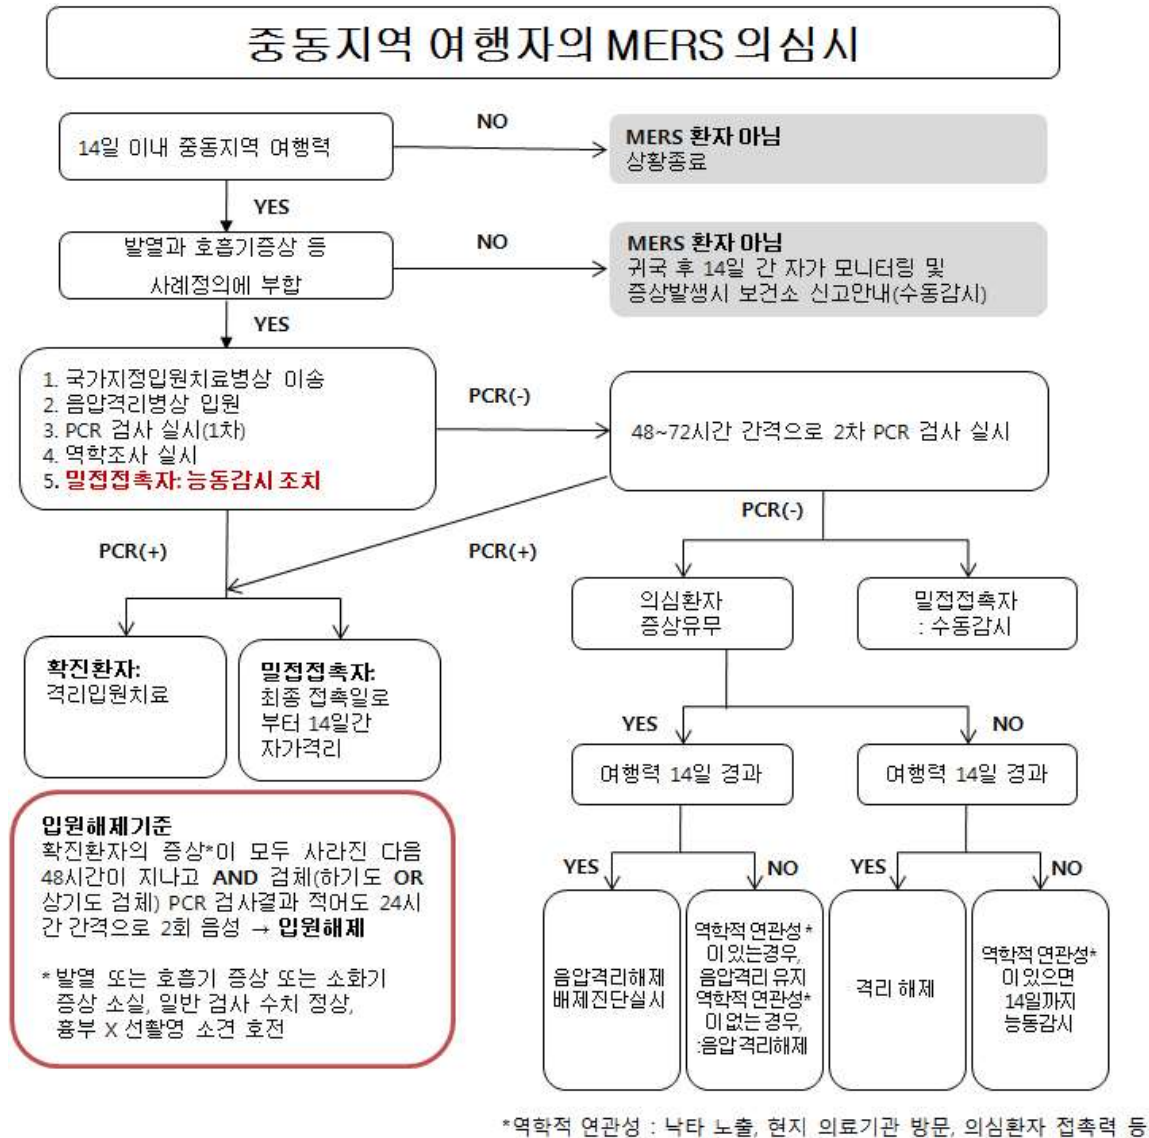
중동지역 여행자의 MERS 의심시

14일 이내 중동지역 여행력

NO

MERS 환자 아님
상황종료

YES

발열과 호흡기증상 등 사례정의에 부합

NO

MERS 환자 아님
귀국 후 14일 간 자가 모니터링 및 증상발생시 보건소 신고안내(수동감시)

YES

1. 국가지정입원치료병상 이송
2. 음압격리병상 입원
3. PCR 검사 실시(1차)
4. 역학조사 실시
5. 밀접접촉자: 능동감시 조치

PCR(-)

48~72시간 간격으로 2차 PCR 검사 실시

PCR(-)

PCR(+)

PCR(+)

의심환자 증상유무

밀접접촉자 : 수동감시

확진환자: 격리입원치료

밀접접촉자: 최종 접촉일로 부터 14일간 자가격리

YES

NO

여행력 14일 경과

여행력 14일 경과

입원해제기준
확진환자의 증상*이 모두 사라진 다음 48시간이 지나고 AND 검체(하기도 OR 상기도 검체) PCR 검사결과 적어도 24시간 간격으로 2회 음성 → 입원해제

* 발열 또는 호흡기 증상 또는 소화기 증상 소실, 일반 검사 수치 정상, 흉부 X 선촬영 소견 호전

YES

NO

YES

NO

음압격리해제 배제진단실시

역학적 연관성* 이 있는경우, 음압격리 유지 역학적 연관성* 이 없는경우, :음압격리해제

격리 해제

역학적 연관성* 이 있으면 14일까지 능동감시

*역학적 연관성 : 낙타 노출, 현지 의료기관 방문, 의심환자 접촉력 등